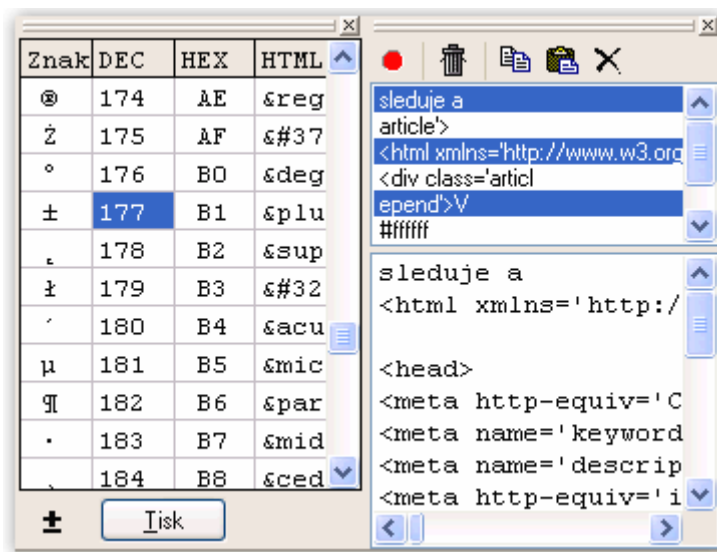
| Znak | DEC | HEX | HTML |
|---|---|---|---|
| ® | 174 | AE | &reg |
| Ż | 175 | AF | &#37 |
| ° | 176 | B0 | &deg |
| ± | 177 | B1 | &plu |
| ˛ | 178 | B2 | &sup |
| ł | 179 | B3 | &#32 |
| ´ | 180 | B4 | &acu |
| µ | 181 | B5 | &mic |
| ¶ | 182 | B6 | &par |
| · | 183 | B7 | &mid |
| ¸ | 184 | B8 | &ced |

±

Tisk

sleduje a
article'>
<html xmlns='http://www.w3.org
<div class='articl
epend'>V
#ffffff

sleduje a
<html xmlns='http:/

<head>
<meta http-equiv='C
<meta name='keyword
<meta name='descrip
<meta http-equiv='i